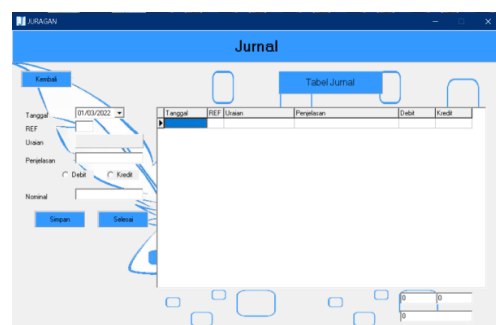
JURAGAN

Jurnal

Kembali

Tabel Jurnal

Tanggal 01/03/2022

REF

Uraian

Penjelasan

Debit Kredit

Nominal

Simpan Selesai

| Tanggal | REF | Uraian | Penjelasan | Debit | Kredit |
|---|---|---|---|---|---|
| | | | | | |

0 0

0